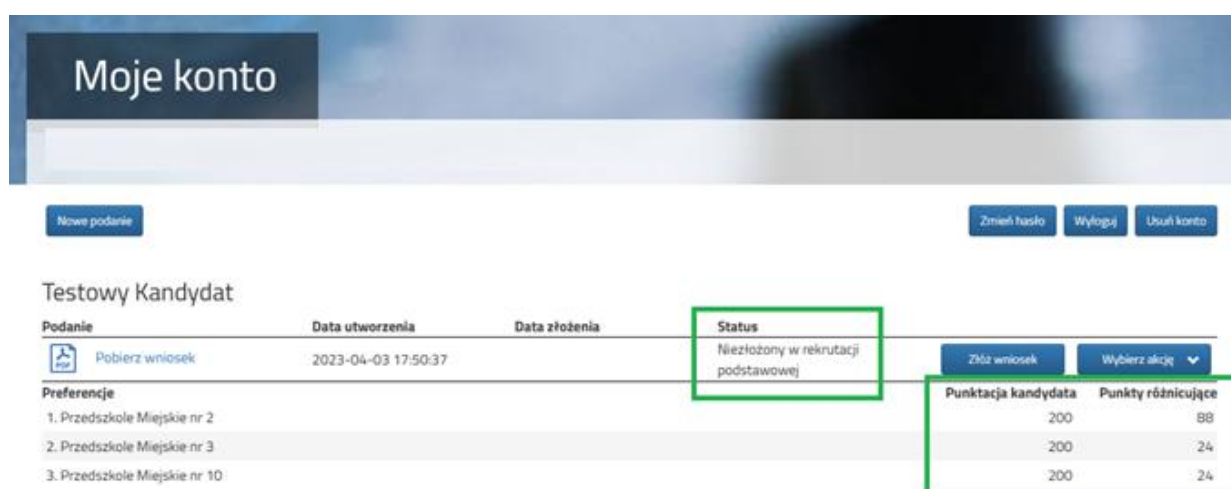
Moje konto

Nowe podanie

Zmień hasło Wyloguj Usuń konto

Testowy Kandydat

| Podanie | Data utworzenia | Data złożenia | Status | | |
|---|---|---|---|---|---|
| PDF Pobierz wniosek | 2023-04-03 17:50:37 | | Niezłożony w rekrutacji podstawowej | Złóż wniosek | Wybierz akcję |

| Preferencje | Punktacja kandydata | Punkty różnicujące |
|---|---|---|
| 1. Przedszkole Miejskie nr 2 | 200 | 88 |
| 2. Przedszkole Miejskie nr 3 | 200 | 24 |
| 3. Przedszkole Miejskie nr 10 | 200 | 24 |